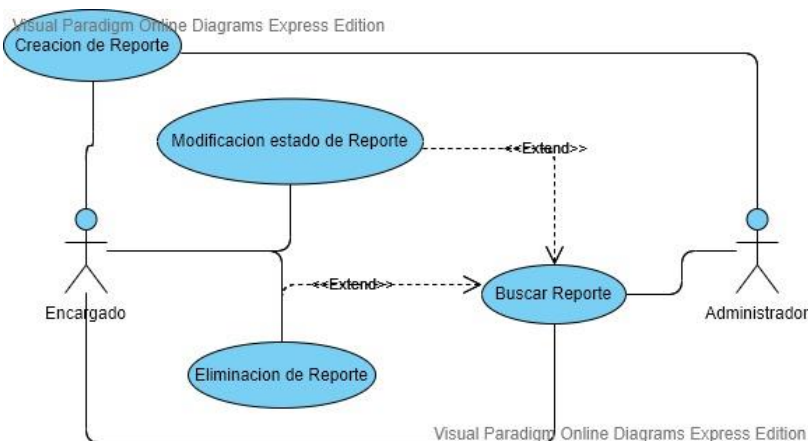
Visual Paradigm Online Diagrams Express Edition
Creacion de Reporte
Modificacion estado de Reporte
<<Extend>>
Encargado
<<Extend>>
Buscar Reporte
Administrador
Eliminacion de Reporte
Visual Paradigm Online Diagrams Express Edition